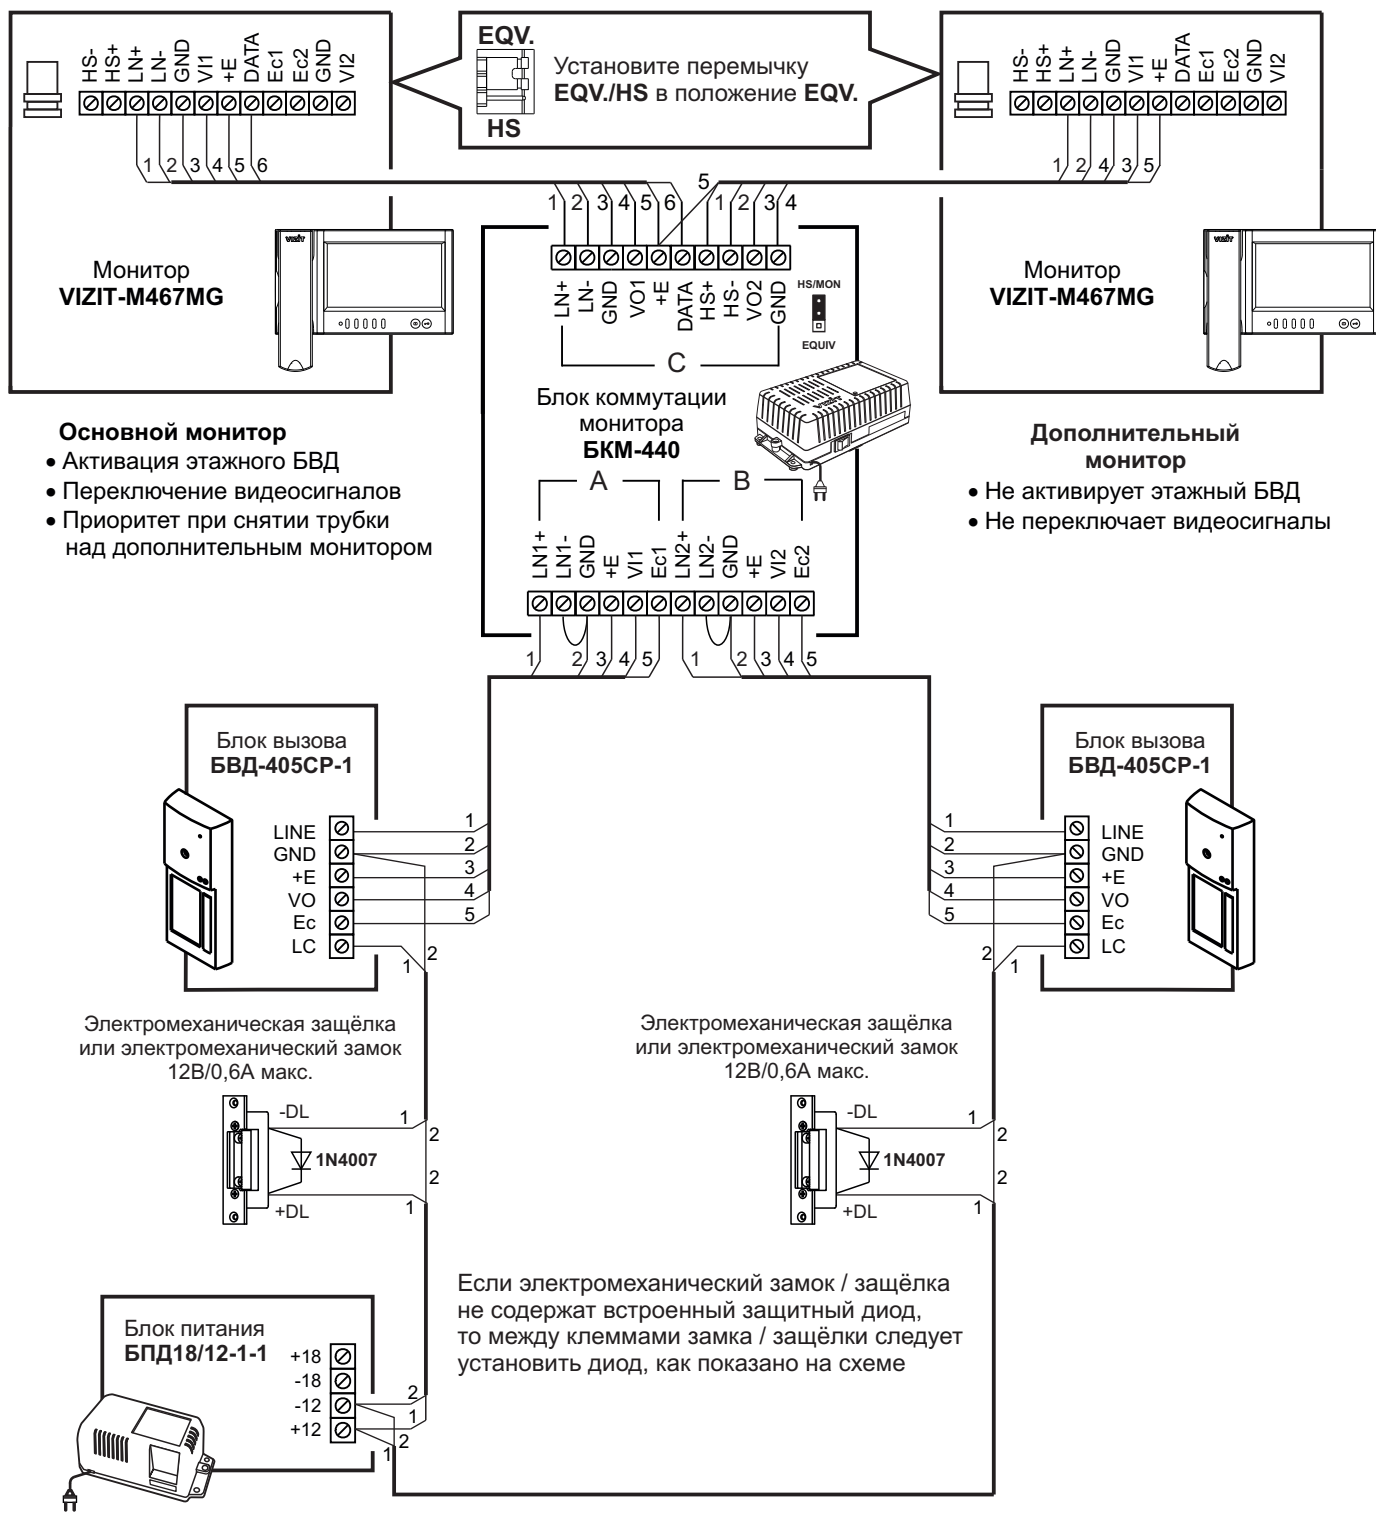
HS- HS+ LN+ LN- GND VI1 +E DATA Ec1 Ec2 GND VI2

1 2 3 4 5 6

EQV.

HS

Установите перемычку **EQV./HS** в положение **EQV.**

HS- HS+ LN+ LN- GND VI1 +E DATA Ec1 Ec2 GND VI2

1 2 4 3 5

5

1 2 3 4 5 6 1 2 3 4

VIZIT

Монитор
**VIZIT-M467MG**

LN+ LN- GND VO1 +E DATA HS+ HS- VO2 GND

HS/MON

EQUIV

C

VIZIT

Монитор
**VIZIT-M467MG**

Блок коммутации монитора
**БКМ-440**

**Основной монитор**
• Активация этажного БВД
• Переключение видеосигналов
• Приоритет при снятии трубки над дополнительным монитором

**Дополнительный монитор**
• Не активирует этажный БВД
• Не переключает видеосигналы

A B

LN1+ LN1- GND +E VI1 Ec1 LN2+ LN2- GND +E VI2 Ec2

1 2 3 4 5 1 2 3 4 5

Блок вызова
**БВД-405CP-1**

LINE
GND
+E
VO
Ec
LC

1 2 3 4 5

2 1

Блок вызова
**БВД-405CP-1**

1 2 3 4 5

LINE
GND
+E
VO
Ec
LC

2 1

Электромеханическая защёлка или электромеханический замок 12В/0,6А макс.

-DL 1 2
**1N4007**
2
+DL 1

Электромеханическая защёлка или электромеханический замок 12В/0,6А макс.

-DL 1 2
**1N4007**
2
+DL 1

Если электромеханический замок / защёлка не содержат встроенный защитный диод, то между клеммами замка / защёлки следует установить диод, как показано на схеме

Блок питания
**БПД18/12-1-1**

+18
-18
-12
+12

2 1 2 1